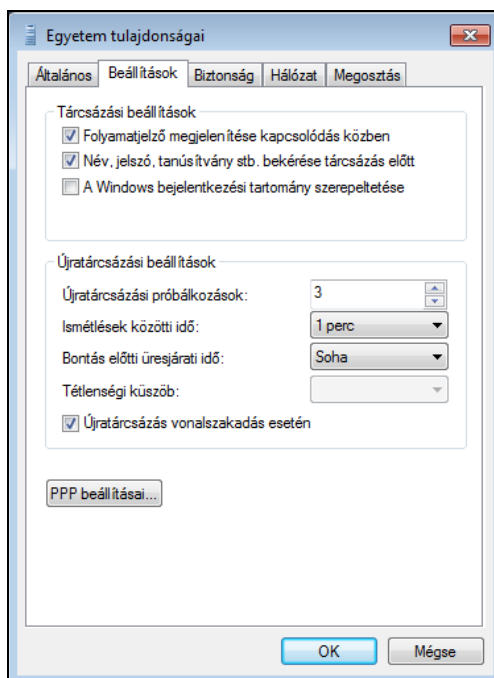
Egyetem tulajdonságai

Általános | Beállítások | Biztonság | Hálózat | Megosztás

Tárcsázási beállítások

Folyamatjelző megjelenítése kapcsolódás közben

Név, jelszó, tanúsítvány stb. bekérése tárcsázás előtt

A Windows bejelentkezési tartomány szerepeltetése

Újratárcsázási beállítások

Újratárcsázási próbálkozások: 3

Ismétlések közötti idő: 1 perc

Bontás előtti üresjárati idő: Soha

Tétlenségi küszöb:

Újratárcsázás vonalszakadás esetén

PPP beállításai...

OK

Mégse